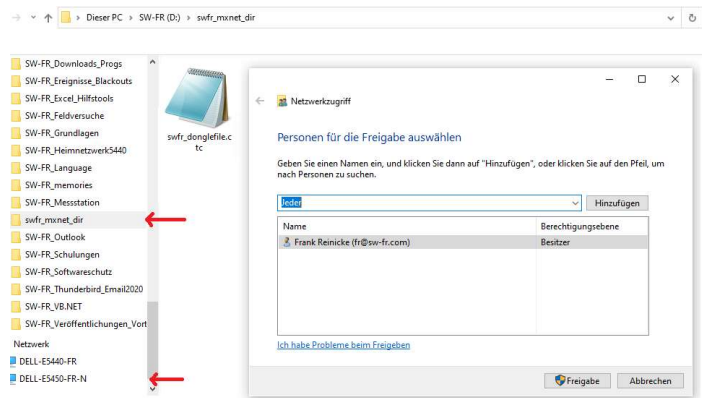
> Dieser PC > SW-FR (D:) > swfr_mxnet_dir

SW-FR_Downloads_Progs
SW-FR_Ereignisse_Blackouts
SW-FR_Excel_Hilfstools
SW-FR_Feldversuche
SW-FR_Grundlagen
SW-FR_Heimnetzwerk5440
SW-FR_Language
SW-FR_memories
SW-FR_Messstation
swfr_mxnet_dir
SW-FR_Outlook
SW-FR_Schulungen
SW-FR_Softwareschutz
SW-FR_Thunderbird_Email2020
SW-FR_VB.NET
SW-FR_Veröffentlichungen_Vort
Netzwerk
DELL-E5440-FR
DELL-E5450-FR-N

swfr_donglefile.ctc

Netzwerkzugriff

Personen für die Freigabe auswählen

Geben Sie einen Namen ein, und klicken Sie dann auf "Hinzufügen", oder klicken Sie auf den Pfeil, um nach Personen zu suchen.

Jeder
Hinzufügen

| Name | Berechtigungsebene |
|---|---|
| Frank Reinicke (fr@sw-fr.com) | Besitzer |

Ich habe Probleme beim Freigeben

Freigabe
Abbrechen